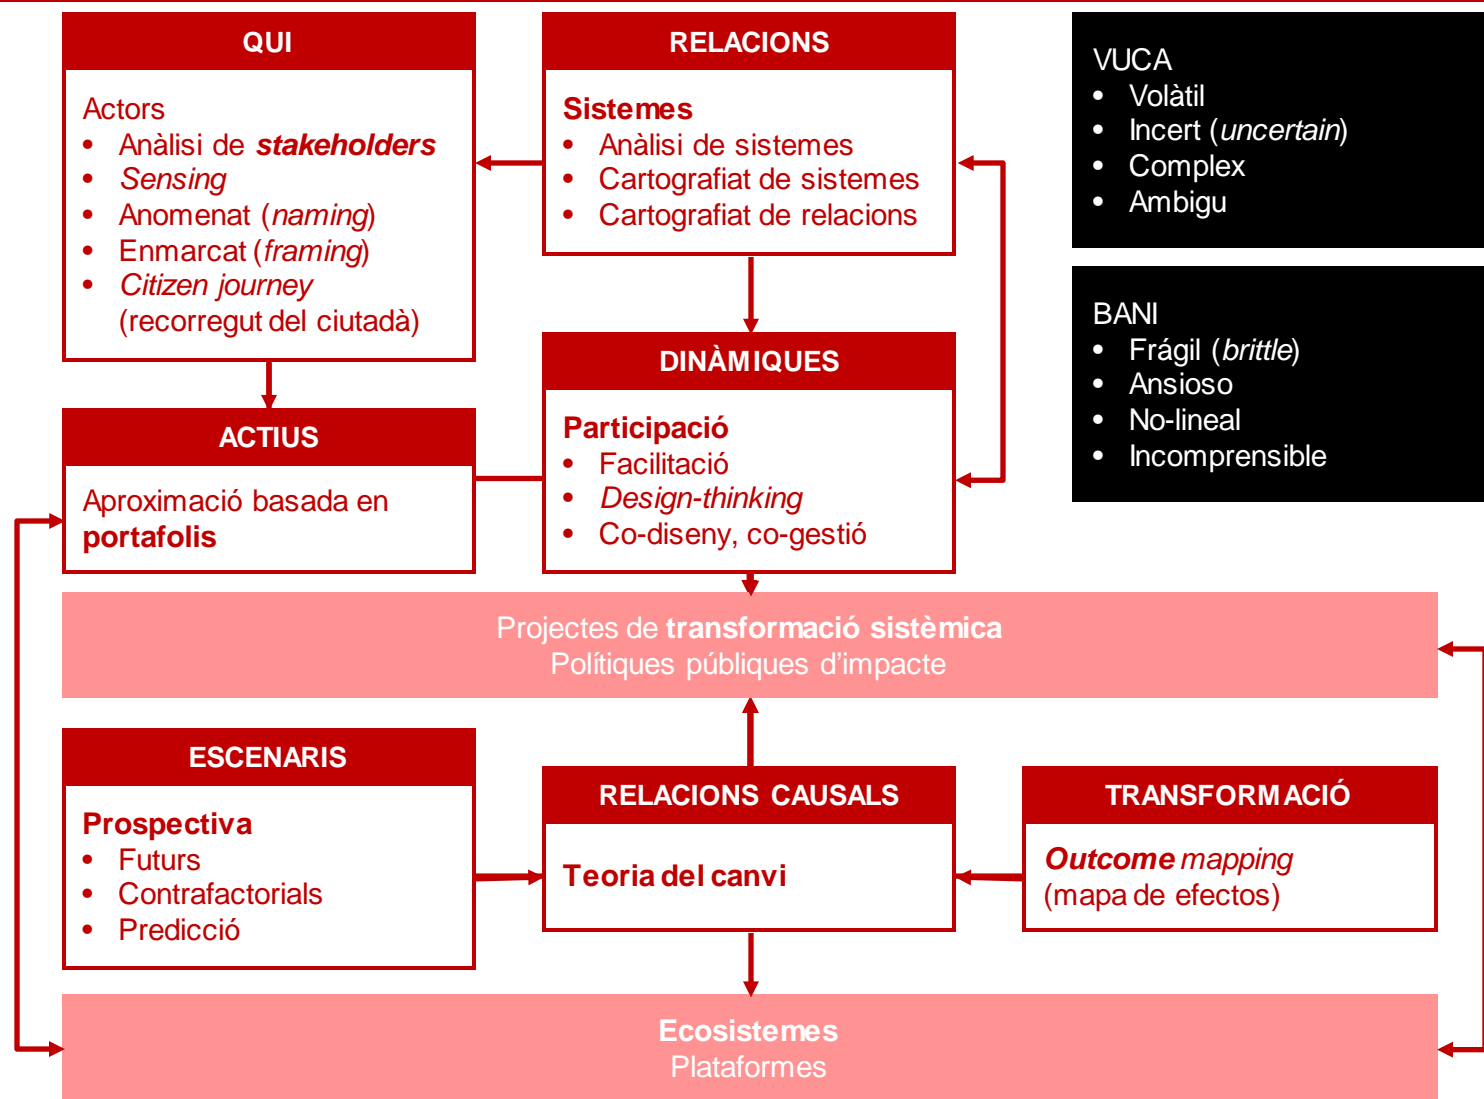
QUI

Actors
- Anàlisi de stakeholders
- Sensing
- Anomenat (naming)
- Enmarcat (framing)
- Citizen journey (recorregut del ciutadà)

RELACIONS

Sistemes
- Anàlisi de sistemes
- Cartografiat de sistemes
- Cartografiat de relacions

VUCA
- Volàtil
- Incert (uncertain)
- Complex
- Ambigu

BANI
- Frágil (brittle)
- Ansioso
- No-lineal
- Incomprensible

DINÀMIQUES

Participació
- Facilitació
- Design-thinking
- Co-diseny, co-gestió

ACTIUS

Aproximació basada en portafolis

Projectes de transformació sistèmica
Polítiques públiques d'impacte

ESCENARIS

Prospectiva
- Futurs
- Contrafactorials
- Predicció

RELACIONS CAUSALS

Teoria del canvi

TRANSFORMACIÓ

Outcome mapping (mapa de efectos)

Ecosistemes
Plataformes